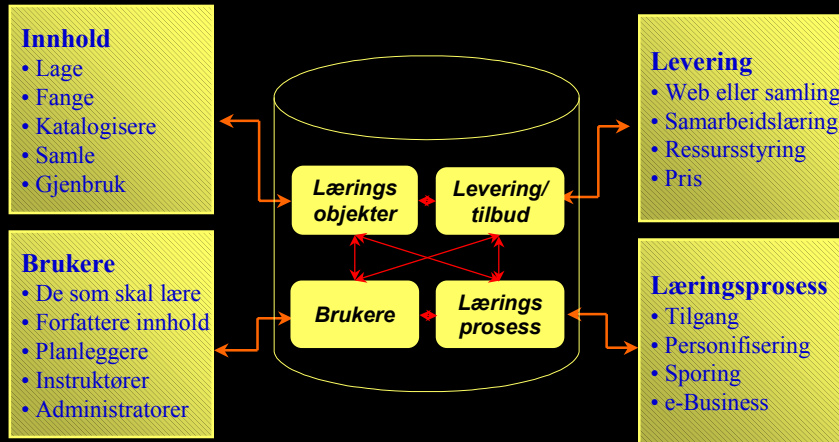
Innhold
• Lage
• Fange
• Katalogisere
• Samle
• Gjenbruk

Brukere
• De som skal lære
• Forfattere innhold
• Planleggere
• Instruktører
• Administratorer

Lærings objekter

Levering/ tilbud

Brukere

Lærings prosess

Levering
• Web eller samling
• Samarbeidslæring
• Ressursstyring
• Pris

Læringsprosess
• Tilgang
• Personifisering
• Sporing
• e-Business